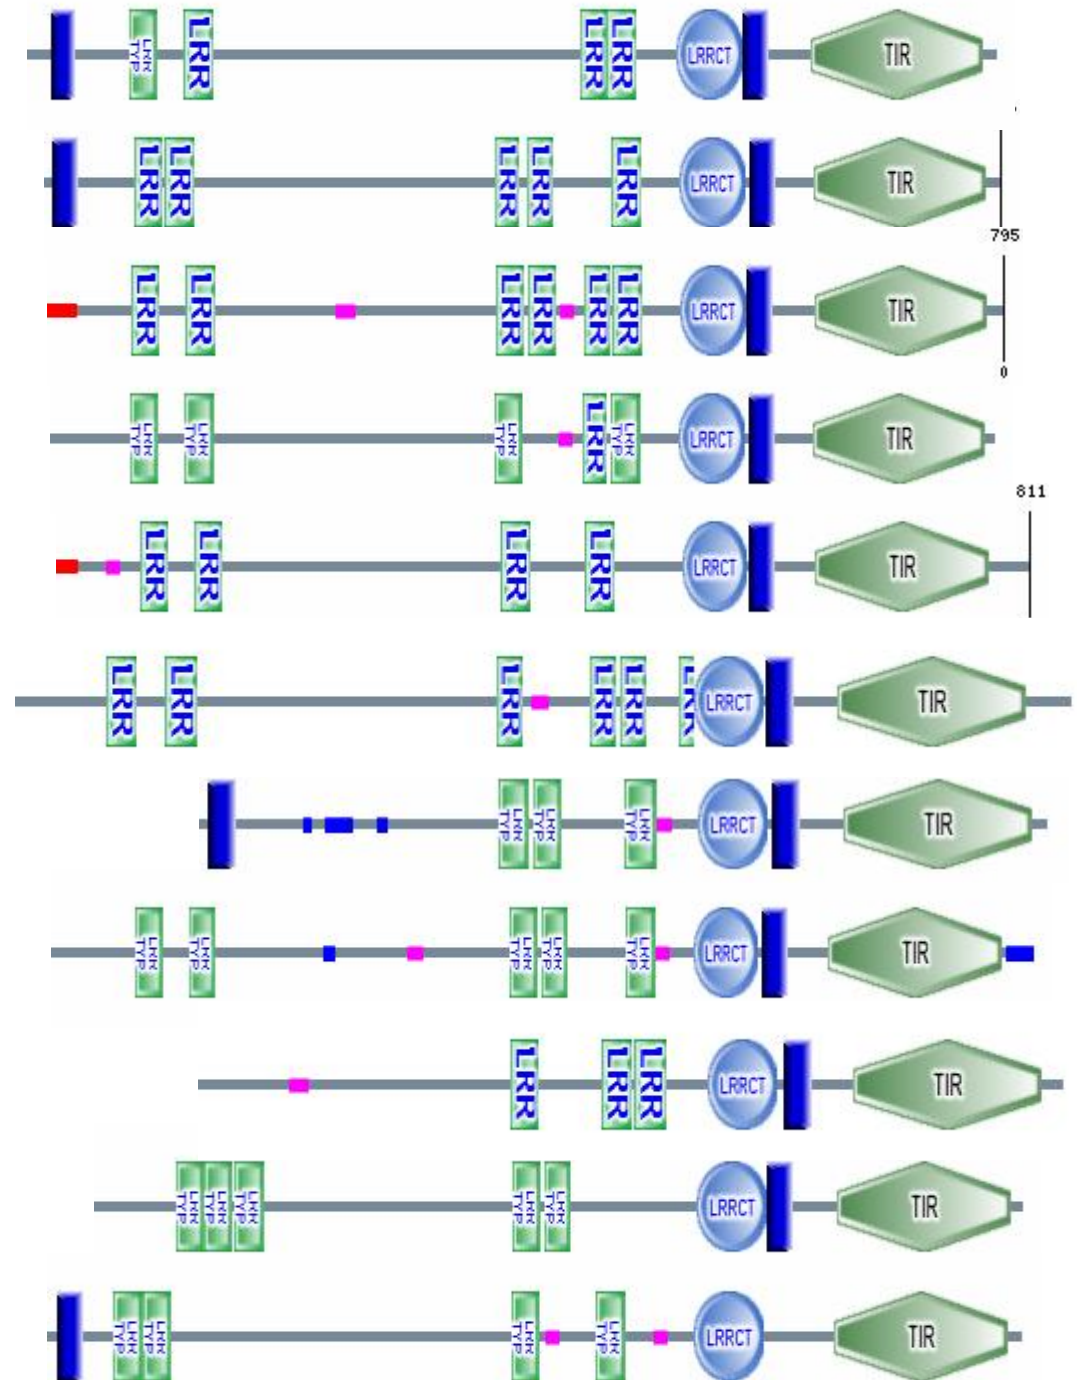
LRR TYP LRR LRR LRR LRRCT TIR

LRR LRR LRR LRR LRR LRRCT TIR 795

LRR LRR LRR LRR LRR LRR LRRCT TIR 0

LRR TYP LRR TYP LRR TYP LRR LRR TYP LRRCT TIR

811

LRR LRR LRR LRR LRRCT TIR

LRR LRR LRR LRR LRR LRRCT TIR

LRR TYP LRR TYP LRR TYP LRRCT TIR

LRR TYP LRR TYP LRR TYP LRR TYP LRR TYP LRRCT TIR

LRR LRR LRR LRRCT TIR

LRR TYP LRR TYP LRR TYP LRR TYP LRR TYP LRRCT TIR

LRR TYP LRR TYP LRR TYP LRR TYP LRRCT TIR